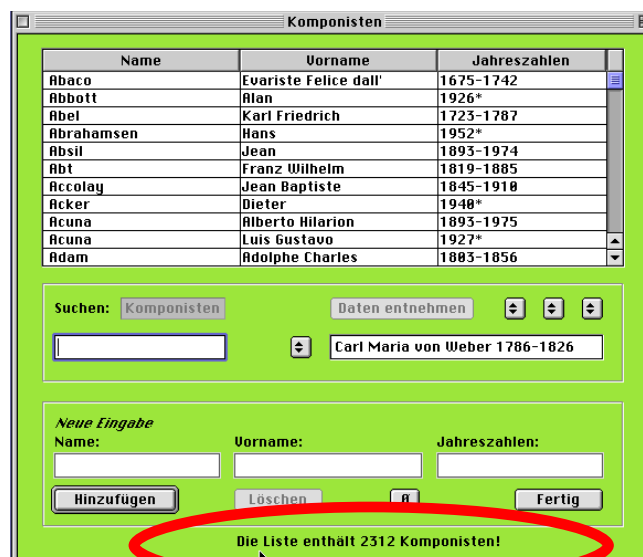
Komponisten

| Name | Vorname | Jahreszahlen |
|---|---|---|
| Abaco | Evariste Felice dall' | 1675-1742 |
| Abbott | Alan | 1926* |
| Abel | Karl Friedrich | 1723-1787 |
| Abrahamsen | Hans | 1952* |
| Absil | Jean | 1893-1974 |
| Abt | Franz Wilhelm | 1819-1885 |
| Accolay | Jean Baptiste | 1845-1910 |
| Acker | Dieter | 1940* |
| Acuna | Alberto Hilarion | 1893-1975 |
| Acuna | Luis Gustavo | 1927* |
| Adam | Adolphe Charles | 1803-1856 |

Suchen: Komponisten

Daten entnehmen

Carl Maria von Weber 1786-1826

Neue Eingabe

Name:

Vorname:

Jahreszahlen:

Hinzufügen

Löschen

A

Fertig

Die Liste enthält 2312 Komponisten!